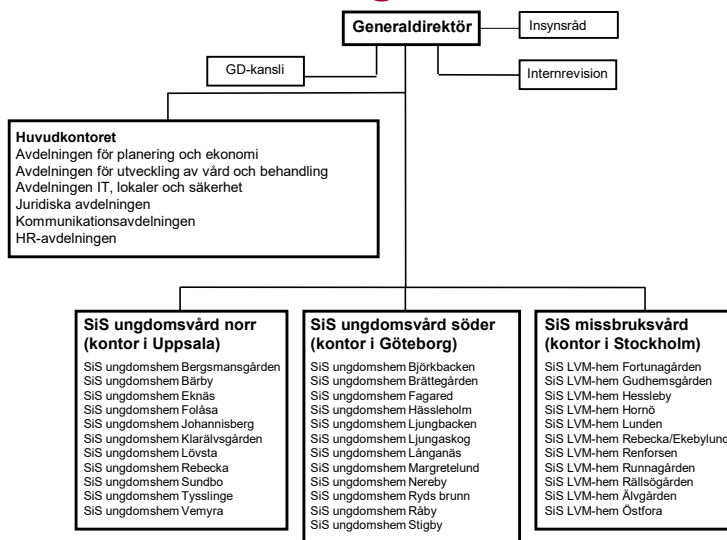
Generaldirektör

Insynsråd

GD-kansli

Internrevision

Huvudkontoret
Avdelningen för planering och ekonomi
Avdelningen för utveckling av vård och behandling
Avdelningen IT, lokaler och säkerhet
Juridiska avdelningen
Kommunikationsavdelningen
HR-avdelningen

SiS ungdomsvård norr (kontor i Uppsala)
SiS ungdomshem Bergsmansgården
SiS ungdomshem Bärby
SiS ungdomshem Eknäs
SiS ungdomshem Folåsa
SiS ungdomshem Johannisberg
SiS ungdomshem Klarälvsgården
SiS ungdomshem Lövsta
SiS ungdomshem Rebecka
SiS ungdomshem Sundbo
SiS ungdomshem Tysslinge
SiS ungdomshem Vemyra

SiS ungdomsvård söder (kontor i Göteborg)
SiS ungdomshem Björkbacken
SiS ungdomshem Brättegården
SiS ungdomshem Fagared
SiS ungdomshem Hässleholm
SiS ungdomshem Ljungbacken
SiS ungdomshem Ljungaskog
SiS ungdomshem Långanäs
SiS ungdomshem Margretelund
SiS ungdomshem Nereby
SiS ungdomshem Ryds brunn
SiS ungdomshem Råby
SiS ungdomshem Stigby

SiS missbruksvård (kontor i Stockholm)
SiS LVM-hem Fortunagården
SiS LVM-hem Gudhemsgården
SiS LVM-hem Hessleby
SiS LVM-hem Hornö
SiS LVM-hem Lunden
SiS LVM-hem Rebecka/Ekebylund
SiS LVM-hem Renforsen
SiS LVM-hem Runnagården
SiS LVM-hem Rällsögården
SiS LVM-hem Älvgården
SiS LVM-hem Östfora